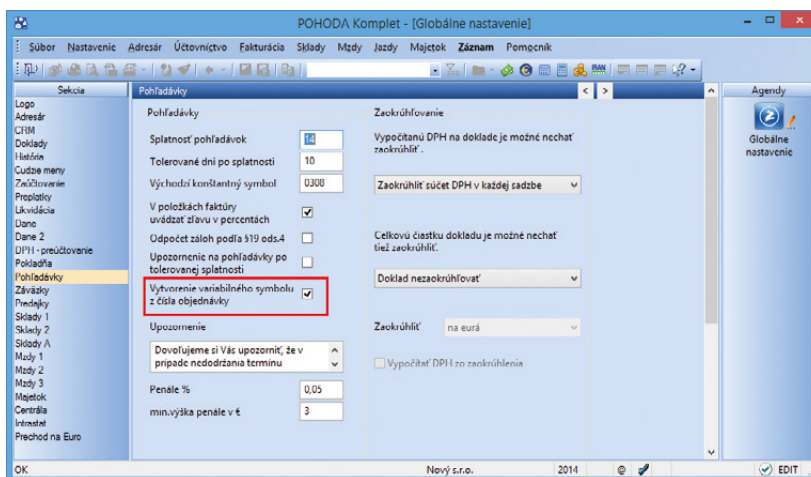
POHODA Komplet - [Globálne nastavenie]

Súbor Nastavenie Adresár Účtovníctvo Fakturácia Sklady Mzdy Jazdy Majetok Záznam Pomocník

Sekcia
Logo
Adresár
CRM
Doklady
História
Cudzie meny
Zaúčtovanie
Preplatky
Likvidácia
Dane
Dane 2
DPH - preúčtovanie
Pokladňa
Pohľadávky
Záväzky
Predajky
Sklady 1
Sklady 2
Sklady A
Mzdy 1
Mzdy 2
Mzdy 3
Majetok
Centrála
Intrastat
Prechod na Euro

Pohľadávky

Pohľadávky
Splatnosť pohľadávok 14
Tolerované dni po splatnosti 10
Východzí konštantný symbol 0308
V položkách faktúry uvádzať zľavu v percentách
Odpočet záloh podľa §19 ods.4
Upozornenie na pohľadávky po tolerovanej splatnosti
Vytvorenie variabilného symbolu z čísla objednávky

Upozornenie
Dovoľujeme si Vás upozorniť, že v prípade nedodržania termínu
Penále % 0,05
min.výška penále v € 3

Zaokrúhľovanie
Vypočítanú DPH na doklade je možné nechať zaokrúhliť.
Zaokrúhliť súčet DPH v každej sadzbe
Celkovú čiastku dokladu je možné nechať tiež zaokrúhliť.
Doklad nezaokrúhľovať
Zaokrúhliť na eurá
Vypočítať DPH zo zaokrúhlenia

Agendy
Globálne nastavenie

OK
Nový s.r.o.
2014
EDIT